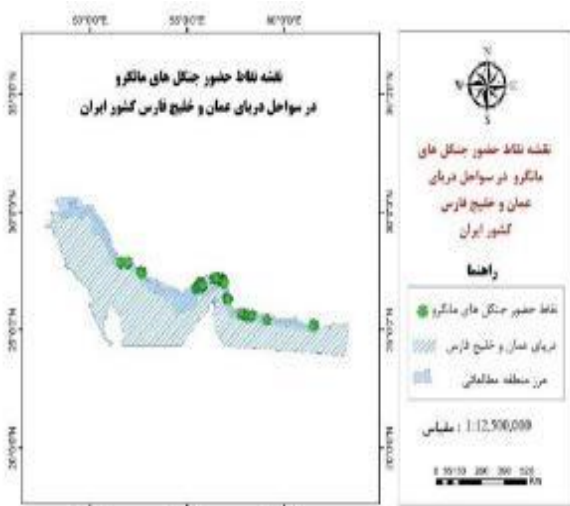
50°0'0"E 55°0'0"E 60°0'0"E

نقشه نقاط حضور جنگل های مانگرو
در سواحل دریای عمان و خلیج فارس کشور ایران

35°0'0"N
30°0'0"N
25°0'0"N
20°0'0"N

N
W E
S

نقشه نقاط حضور جنگل های مانگرو در سواحل دریای عمان و خلیج فارس کشور ایران

راهنما

نقاط حضور جنگل های مانگرو
دریای عمان و خلیج فارس
مرز منطقه مطالعاتی

مقیاس : 1:12,500,000

0 50 110 200 390 520 Km